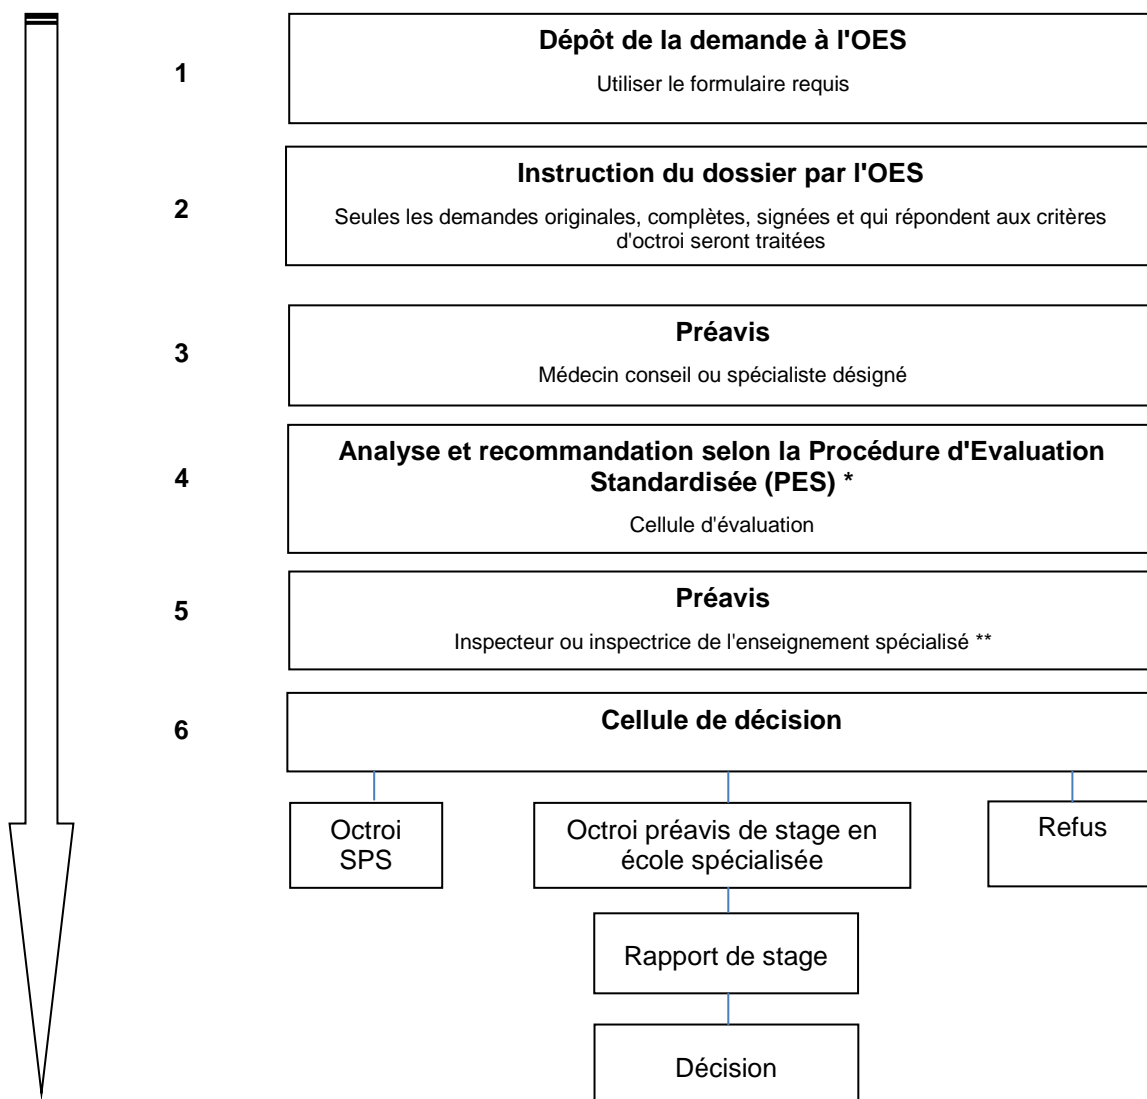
1

**Dépôt de la demande à l'OES**

Utiliser le formulaire requis

2

**Instruction du dossier par l'OES**

Seules les demandes originales, complètes, signées et qui répondent aux critères d'octroi seront traitées

3

**Préavis**

Médecin conseil ou spécialiste désigné

4

**Analyse et recommandation selon la Procédure d'Evaluation Standardisée (PES) \***

Cellule d'évaluation

5

**Préavis**

Inspecteur ou inspectrice de l'enseignement spécialisé \*\*

6

**Cellule de décision**

Octroi SPS

Octroi préavis de stage en école spécialisée

Refus

Rapport de stage

Décision